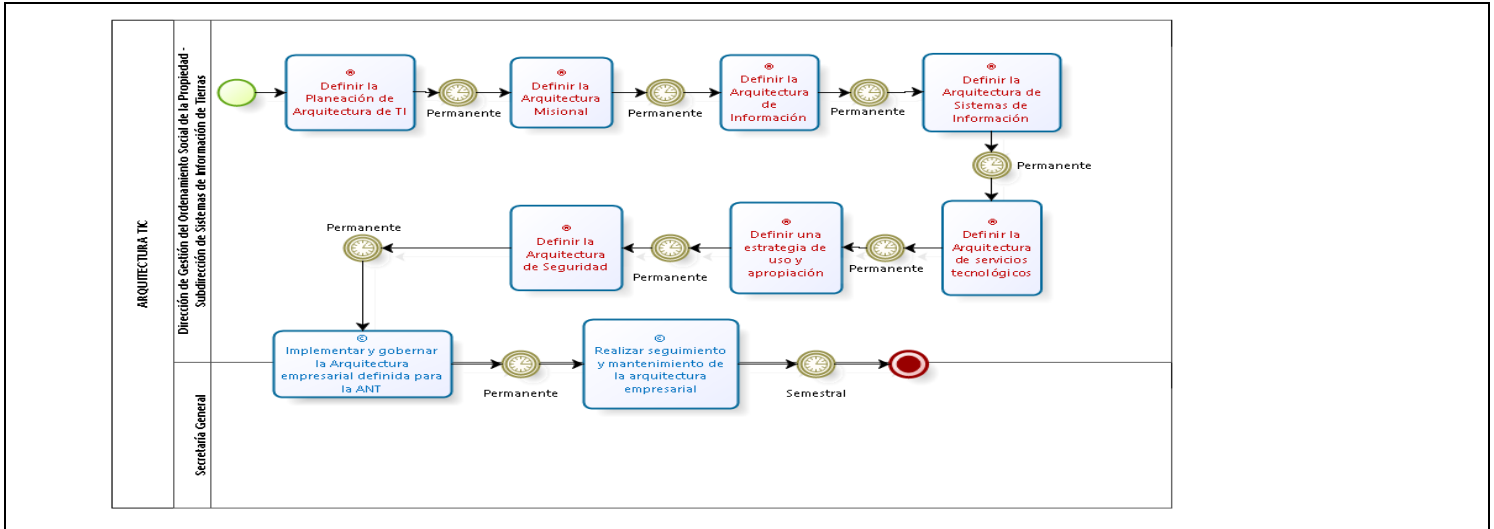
ARQUITECTURA TIC

Dirección de Gestión del Ordenamiento Social de la Propiedad - Subdirección de Sistemas de Información de Tierras

Definir la Planeación de Arquitectura de TI

Permanente

Definir la Arquitectura Misional

Permanente

Definir la Arquitectura de Información

Permanente

Definir la Arquitectura de Sistemas de Información

Permanente

Definir la Arquitectura de servicios tecnológicos

Permanente

Definir una estrategia de uso y apropiación

Permanente

Definir la Arquitectura de Seguridad

Permanente

Secretaría General

Implementar y gobernar la Arquitectura empresarial definida para la ANT

Permanente

Realizar seguimiento y mantenimiento de la arquitectura empresarial

Semestral